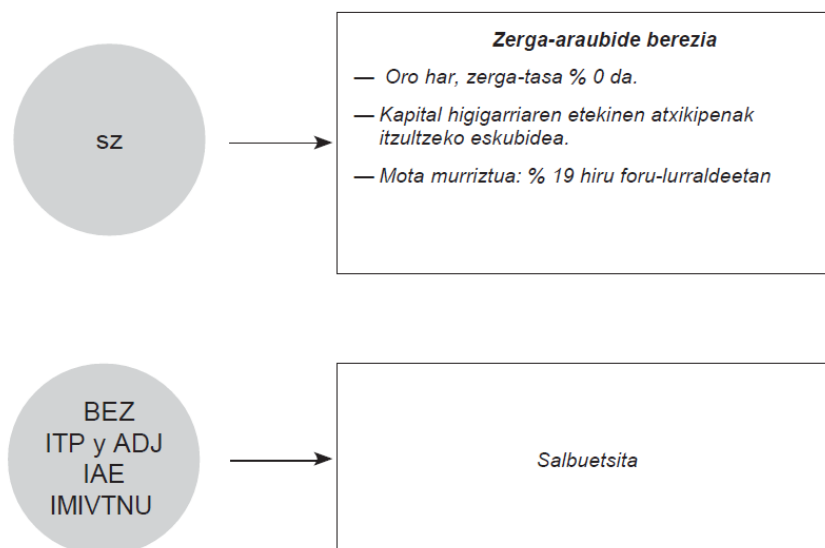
SZ

**Zerga-araubide berezia**

— Oro har, zerga-tasa % 0 da.

— Kapital higigarriaren etekinen atxikipenak itzultzeko eskubidea.

— Mota murriztua: % 19 hiru foru-lurraldeetan

BEZ
ITP y ADJ
IAE
IMIVTNU

Salbuetsita